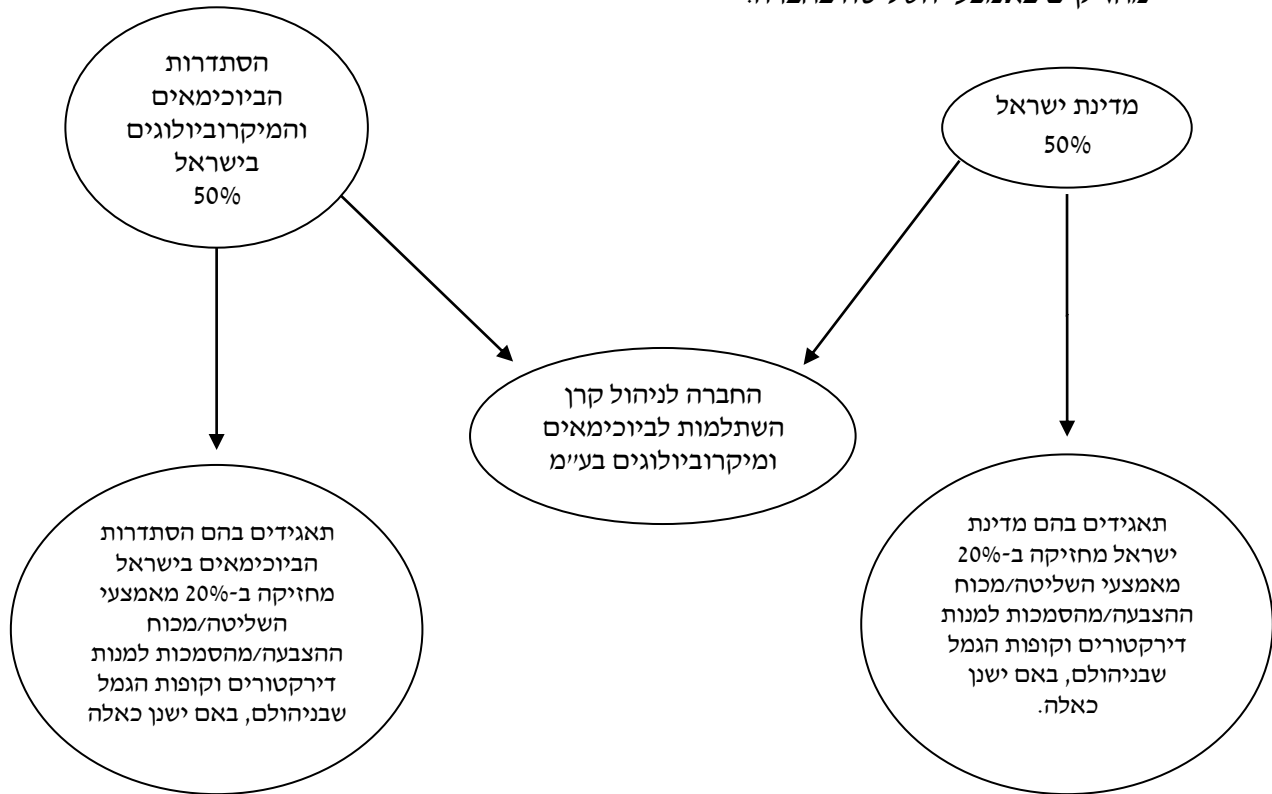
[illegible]

הסתדרות הביוכימאים והמיקרוביולוגים בישראל
50%

מדינת ישראל
50%

החברה לניהול קרן השתלמות לביוכימאים ומיקרוביולוגים בע״מ

תאגידים בהם הסתדרות הביוכימאים בישראל מחזיקה ב-20% מאמצעי השליטה/מכוח ההצבעה/מהסמכות למנות דירקטורים וקופות הגמל שבניהולם, באם ישנן כאלה

תאגידים בהם מדינת ישראל מחזיקה ב-20% מאמצעי השליטה/מכוח ההצבעה/מהסמכות למנות דירקטורים וקופות הגמל שבניהולם, באם ישנן כאלה.